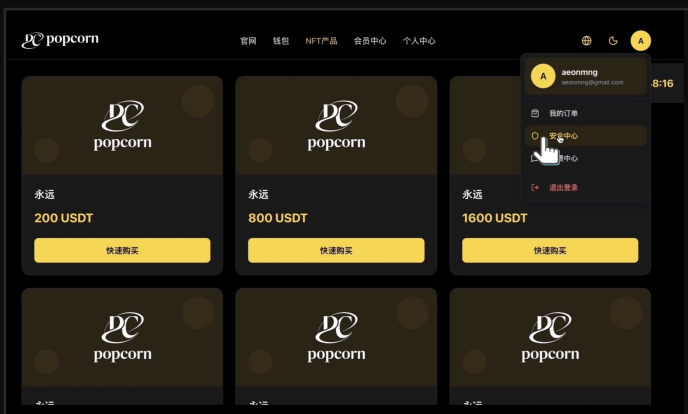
PC popcorn

官网 钱包 NFT产品 会员中心 个人中心

A

A aeonmng
aeonmng@gmail.com

我的订单
安全中心
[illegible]中心
退出登录

8:16

PC popcorn
永远
200 USDT
快速购买

PC popcorn
永远
800 USDT
快速购买

PC popcorn
永远
1600 USDT
快速购买

PC popcorn
永远

PC popcorn
永远

PC popcorn
永远